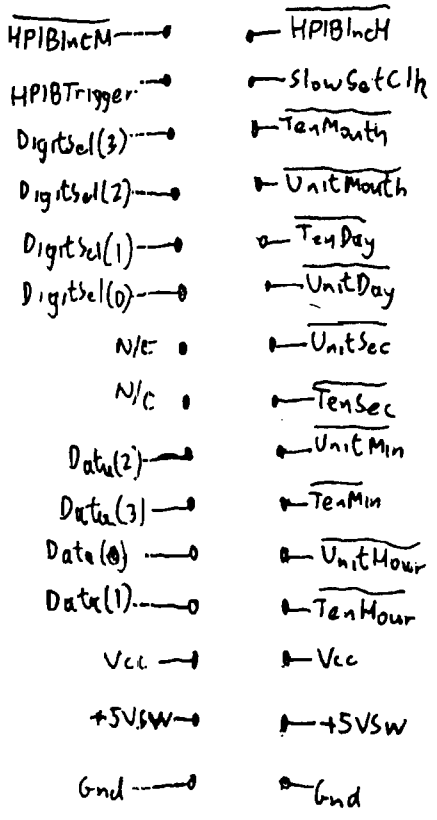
$\overline{\text{HPIBIncM}}$ | $\overline{\text{HPIBIncH}}$
HPIBTrigger | SlowSetClk
DigitSel(3) | $\overline{\text{TenMonth}}$
DigitSel(2) | $\overline{\text{UnitMonth}}$
DigitSel(1) | $\overline{\text{TenDay}}$
DigitSel(0) | $\overline{\text{UnitDay}}$
N/C | $\overline{\text{UnitSec}}$
N/C | $\overline{\text{TenSec}}$
Data(2) | $\overline{\text{UnitMin}}$
Data(3) | $\overline{\text{TenMin}}$
Data(0) | $\overline{\text{UnitHour}}$
Data(1) | $\overline{\text{TenHour}}$
Vcc | Vcc
+5VSW | +5VSW
Gnd | Gnd